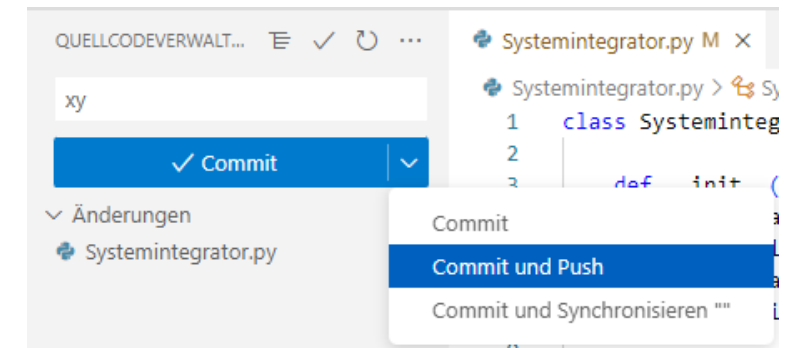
QUELLCODEVERWALT... ⋯

xy

✓ Commit

Änderungen

Systemintegrator.py

Systemintegrator.py M ×

Systemintegrator.py > Sy

1 class Systeminteg

2

3 def init (

Commit

Commit und Push

Commit und Synchronisieren ""